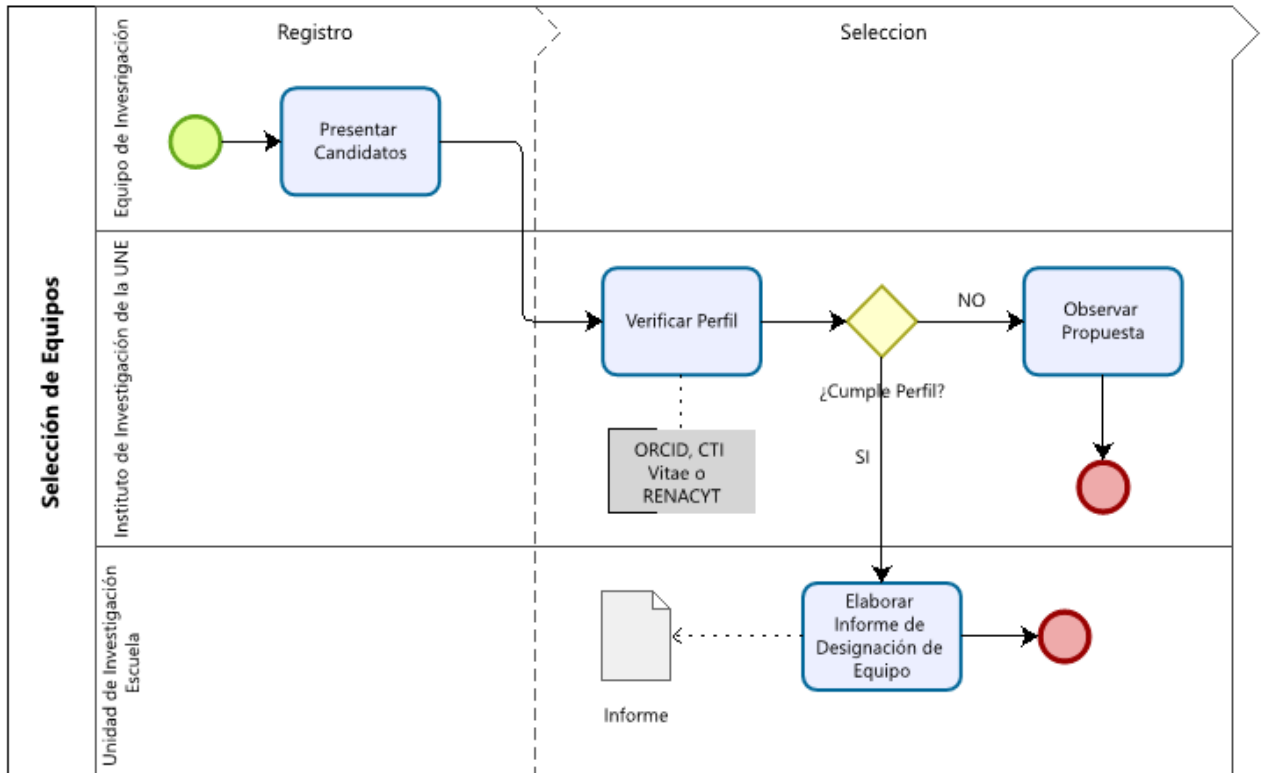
Selección de Equipos

Registro

Seleccion

Equipo de Invesrigación

Presentar Candidatos

Instituto de Investigación de la UNE

Verificar Perfil

NO

Observar Propuesta

¿Cumple Perfil?

ORCID, CTI Vitae o RENACYT

SI

Unidad de Investigación Escuela

Elaborar Informe de Designación de Equipo

Informe